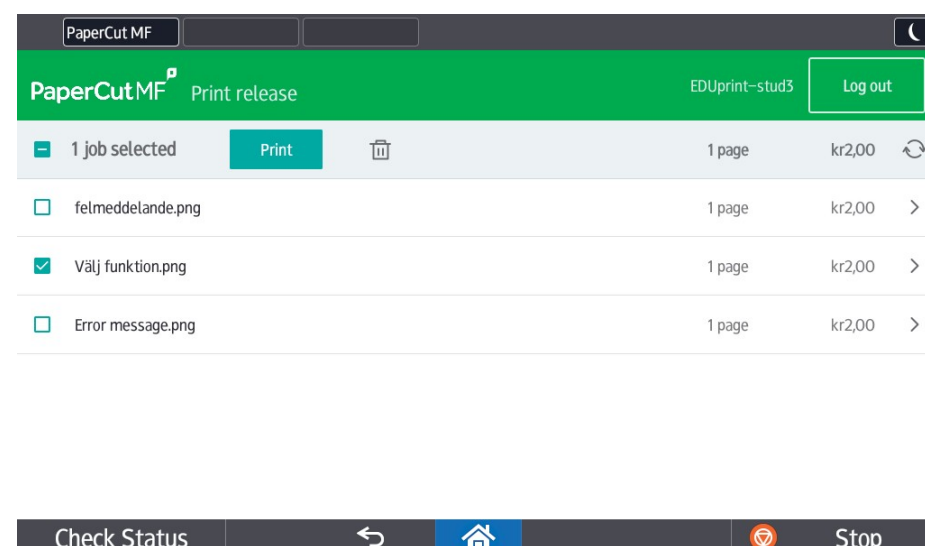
PaperCut MF

PaperCut MF Print release

EDUprint-stud3

Log out

1 job selected

Print

1 page

kr2,00

felmeddelande.png

1 page

kr2,00

Välj funktion.png

1 page

kr2,00

Error message.png

1 page

kr2,00

Check Status

Stop